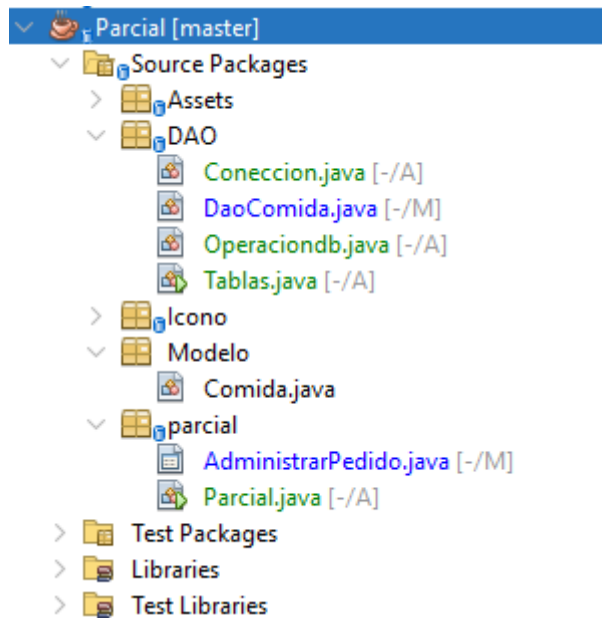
Parcial [master]
Source Packages
Assets
DAO
Coneccion.java [-/A]
DaoComida.java [-/M]
Operaciondb.java [-/A]
Tablas.java [-/A]
Icono
Modelo
Comida.java
parcial
AdministrarPedido.java [-/M]
Parcial.java [-/A]
Test Packages
Libraries
Test Libraries